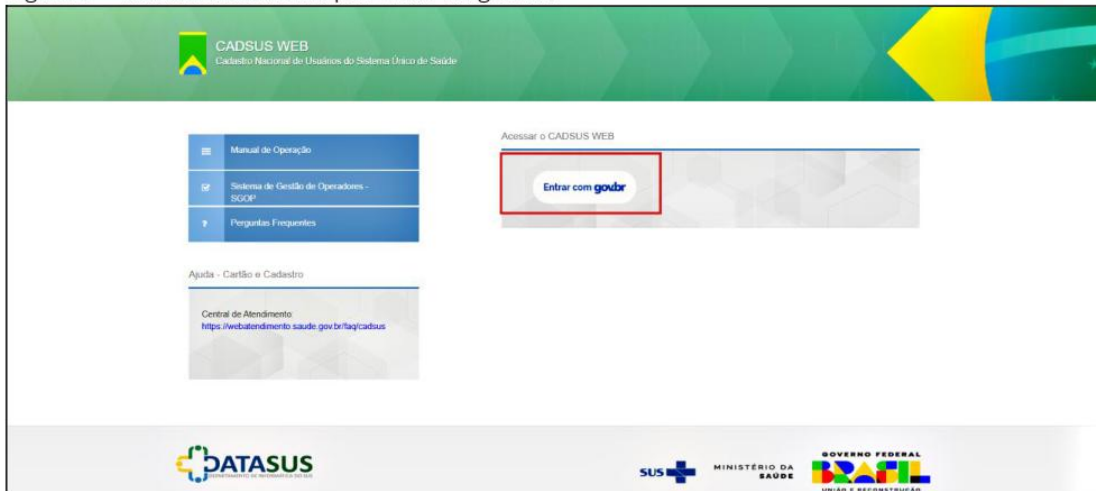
CADSUS WEB
Cadastro Nacional de Usuários do Sistema Único de Saúde

Manual de Operação

Sistema de Gestão de Operadores - SGOP

Perguntas Frequentes

Ajuda - Cartão e Cadastro

Central de Atendimento:
https://webatendimento.saude.gov.br/faq/cadsus

Acessar o CADSUS WEB

Entrar com gov.br

DATASUS
DEPARTAMENTO DE INFORMÁTICA DO SUS

SUS

MINISTÉRIO DA SAÚDE

GOVERNO FEDERAL
BRASIL
UNIÃO E RECONSTRUÇÃO